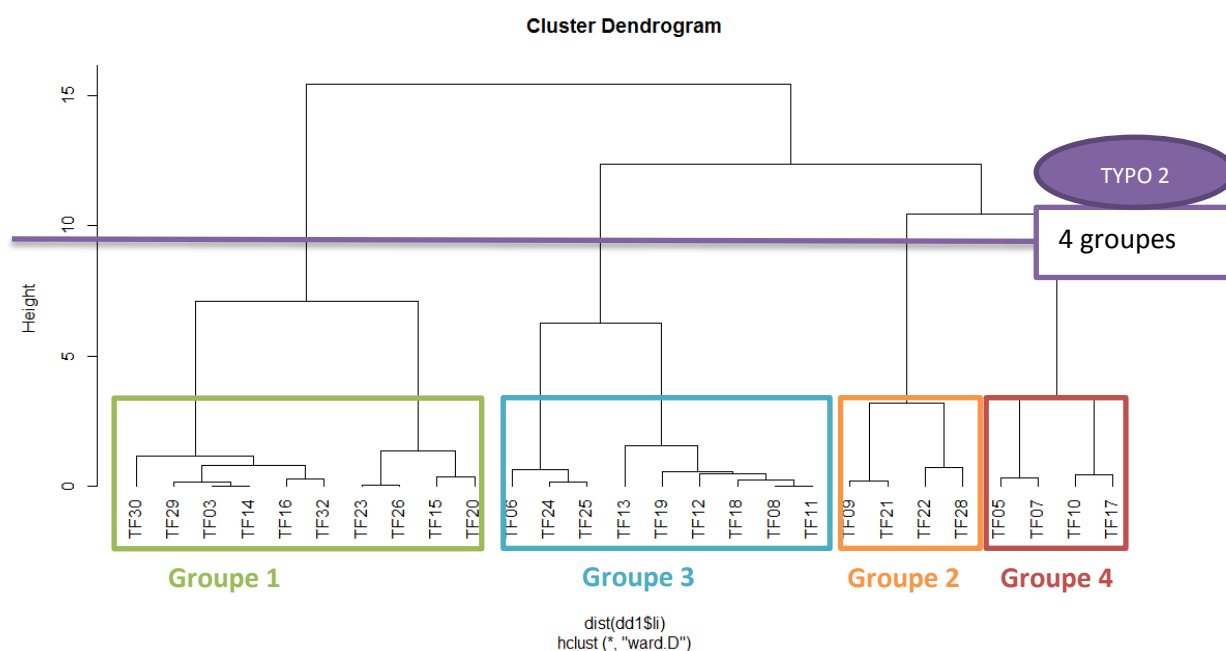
Cluster Dendrogram

TYPO 2

4 groupes

Height

15
10
5
0

TF30 TF29 TF03 TF14 TF16 TF32 TF23 TF26 TF15 TF20 TF06 TF24 TF25 TF13 TF19 TF12 TF18 TF08 TF11 TF09 TF21 TF22 TF28 TF05 TF07 TF10 TF17

Groupe 1
Groupe 3
Groupe 2
Groupe 4

dist(dd1$li)
hclust (*, "ward.D")